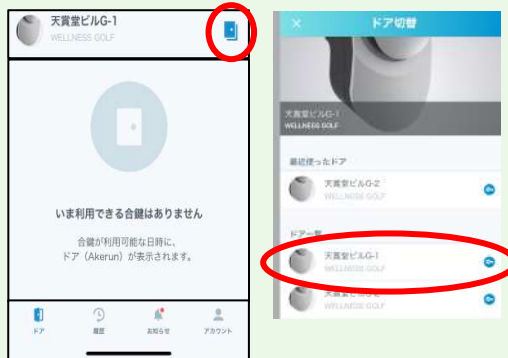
天賞堂ビルG-1
WELLNESS GOLF

いま利用できる合鍵はありません

合鍵が利用可能な日時に、
ドア（Akerun）が表示されます。

ドア
履歴
お知らせ
アカウント

×
ドア切替

天賞堂ビルG-1
WELLNESS GOLF

最近使ったドア

天賞堂ビルG-2
WELLNESS GOLF

ドア一覧

天賞堂ビルG-1
WELLNESS GOLF

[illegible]